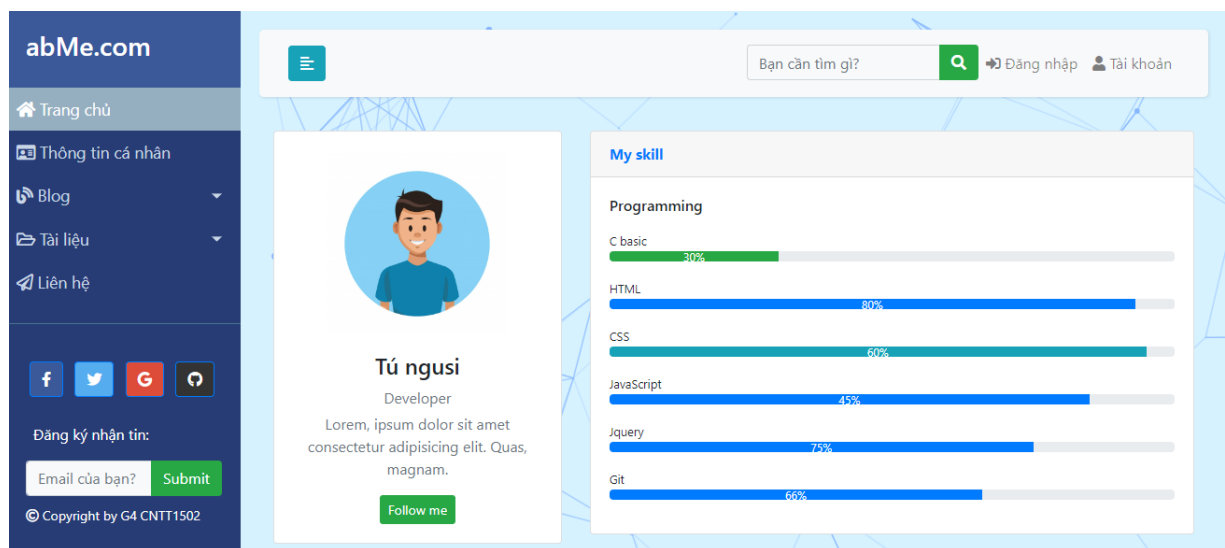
abMe.com

Trang chủ
Thông tin cá nhân
Blog
Tài liệu
Liên hệ

f
G

Đăng ký nhận tin:

Email của bạn? Submit

© Copyright by G4 CNTT1502

Bạn cần tìm gì?
Đăng nhập
Tài khoản

Tú ngusi
Developer
Lorem, ipsum dolor sit amet consectetur adipisicing elit. Quas, magnam.
Follow me

My skill

Programming

C basic
30%
HTML
80%
CSS
60%
JavaScript
45%
Jquery
75%
Git
66%